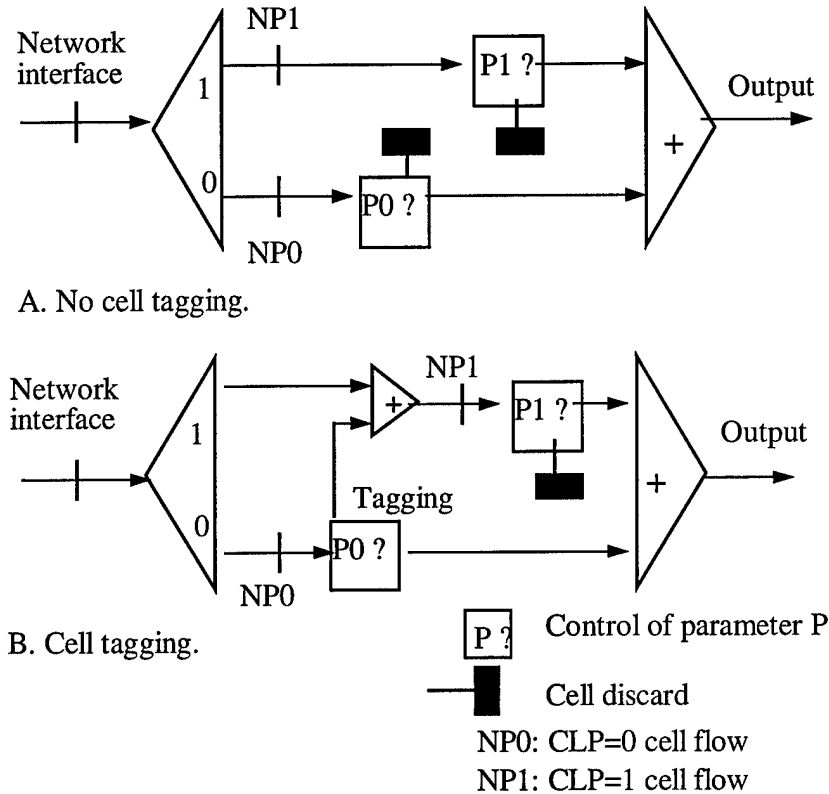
Network interface

NP1

1

P1 ?

Output

+

0

P0 ?

NP0

A. No cell tagging.

Network interface

1

+

NP1

P1 ?

Output

+

Tagging

0

P0 ?

NP0

B. Cell tagging.

P ? Control of parameter P

Cell discard

NP0: CLP=0 cell flow

NP1: CLP=1 cell flow